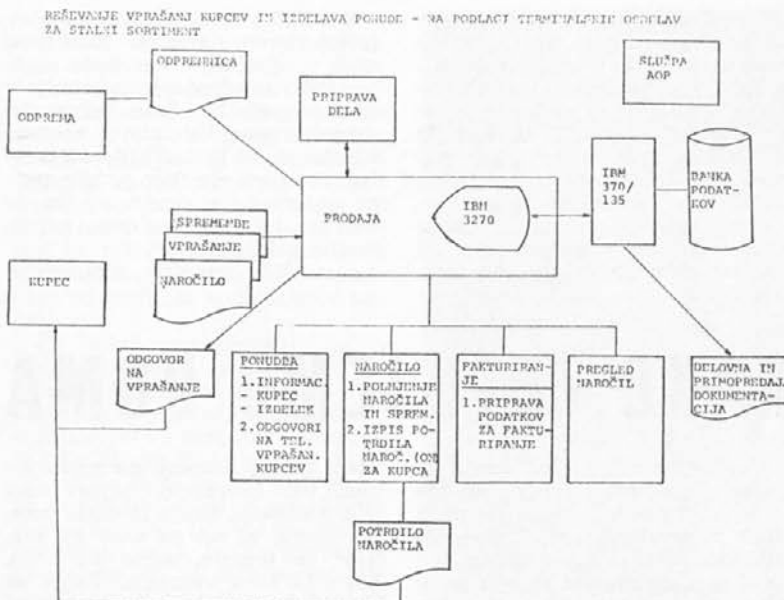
REŠEVANJE VPRAŠANJ KUPCEV IN IZDELAVA PONUDE - NA PODLAGI TERMINALSKIH ODDELAV ZA STALNI SORTIMENT

ODPREMNICA

ODPREMA

PRIPRAVA DELA

SLUŽBA AOP

IBM 370/ 135

BANKA PODATKOV

PRODAJA

IBM 3270

SPREMEMBE

VPRAŠANJE

NAROČILO

KUPEC

ODGOVOR NA VPRAŠANJE

PONUDBA
1. INFORMAC. - KUPEC - IZDELEK
2. ODGOVORI NA TEL. VPRAŠAN. KUPCEV

NAROČILO
1. POLNJENJE NAROČILA IN SPREM.
2. IZPIS POTRDILA NAROČ. (ON ZA KUPCA

FAKTURIRANJE
1. PRIPRAVA PODATKOV ZA FAKTURIRANJE

PREGLED NAROČIL

DELOVNA IN PRIMOPREDAJNA DOKUMENTACIJA

POTRDILO NAROČILA